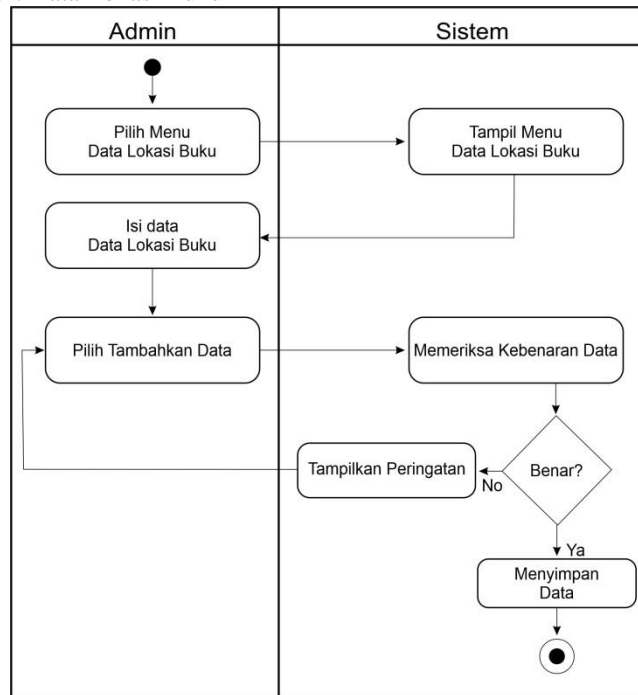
Admin

Sistem

Pilih Menu
Data Lokasi Buku

Tampil Menu
Data Lokasi Buku

Isi data
Data Lokasi Buku

Pilih Tambahkan Data

Memeriksa Kebenaran Data

Tampilkan Peringatan

No

Benar?

Ya

Menyimpan
Data